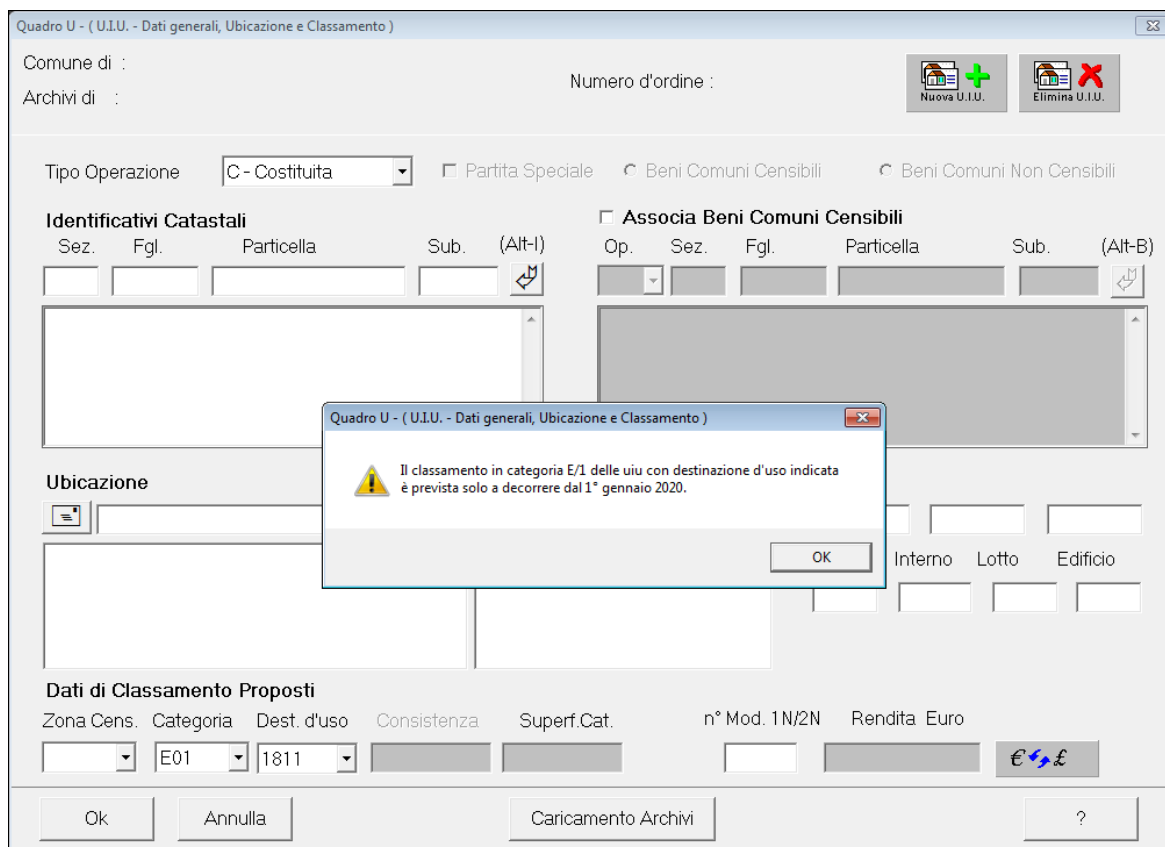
Quadro U - ( U.I.U. - Dati generali, Ubicazione e Classamento )

Comune di :
Archivi di :

Numero d'ordine :

Nuova U.I.U.
Elimina U.I.U.

Tipo Operazione C - Costituita
Partita Speciale
Beni Comuni Censibili
Beni Comuni Non Censibili

Identificativi Catastali
Sez. Fgl. Particella Sub. (Alt-I)

Associa Beni Comuni Censibili
Op. Sez. Fgl. Particella Sub. (Alt-B)

Quadro U - ( U.I.U. - Dati generali, Ubicazione e Classamento )

Il classamento in categoria E/1 delle uiu con destinazione d'uso indicata è prevista solo a decorrere dal 1° gennaio 2020.

OK

Ubicazione

Interno Lotto Edificio

Dati di Classamento Proposti
Zona Cens. Categoria Dest. d'uso Consistenza Superf.Cat. n° Mod. 1N/2N Rendita Euro
E01 1811
€ £

Ok
Annulla
Caricamento Archivi
?